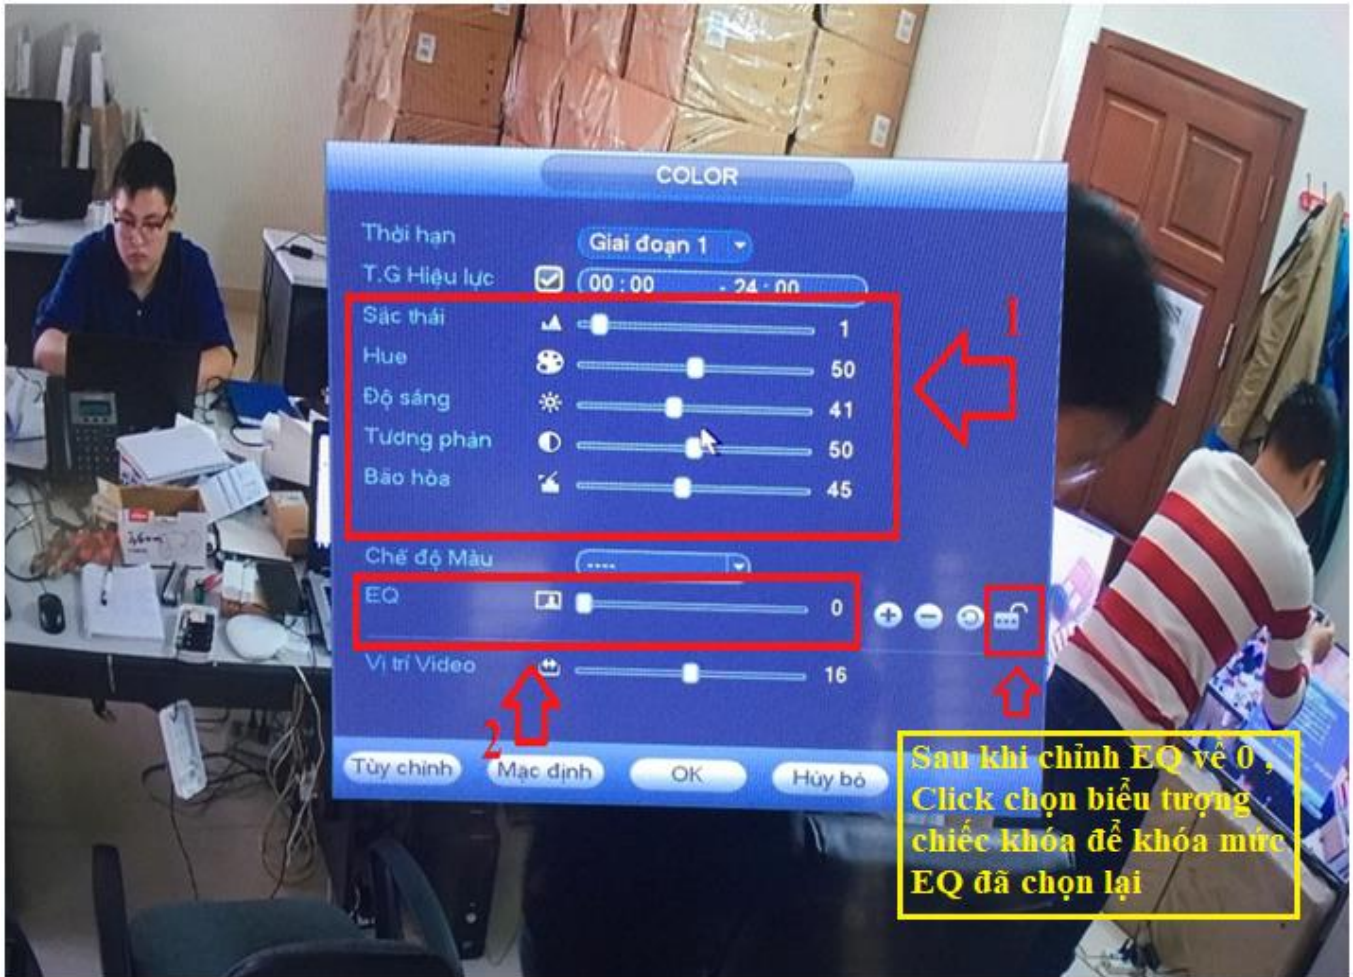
COLOR

Thời hạn Giai đoạn 1
T.G Hiệu lực 00 : 00 - 24 : 00
Sắc thái 1
Hue 50
Độ sáng 41
Tương phản 50
Bão hòa 45

1

Chế độ Màu ----
EQ 0
Vị trí Video 16

2

Tùy chỉnh Mặc định OK Hủy bỏ

Sau khi chỉnh EQ về 0 , Click chọn biểu tượng chiếc khóa để khóa mức EQ đã chọn lại